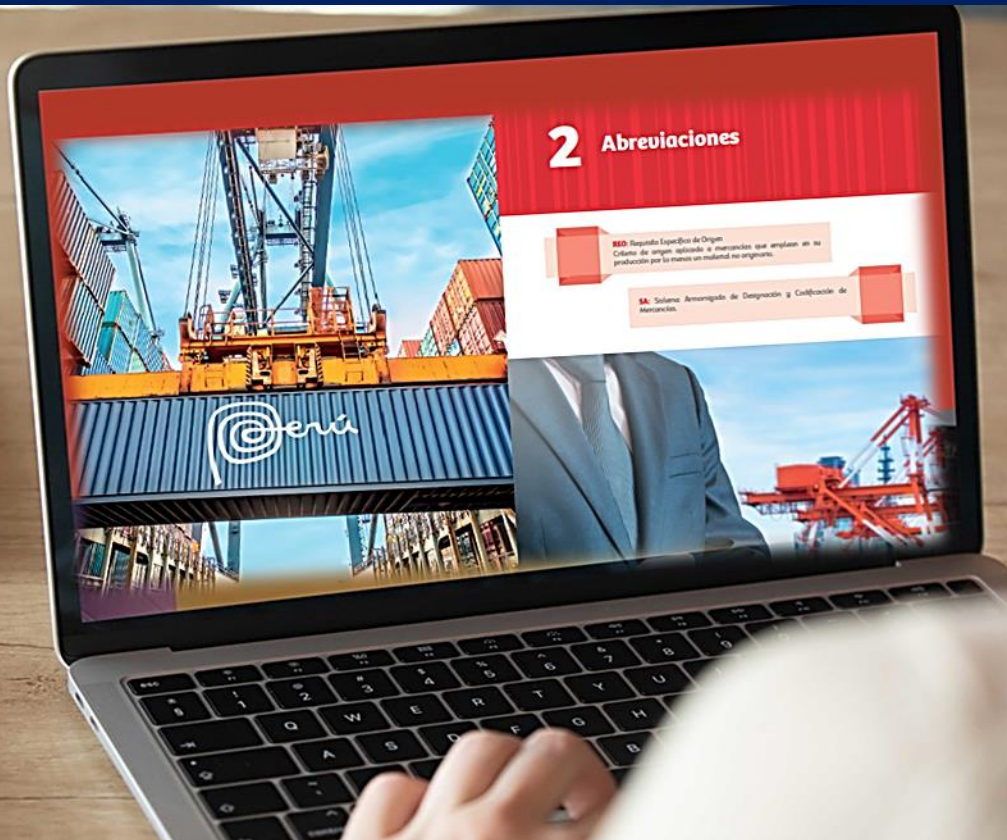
Perú

2 Abreviaciones

REO: Requisito Específico de Origen
Criterio de origen aplicado a mercancías que empleen en su producción por lo menos un material no originario.

SA: Sistema Armonizado de Designación y Codificación de Mercancías.